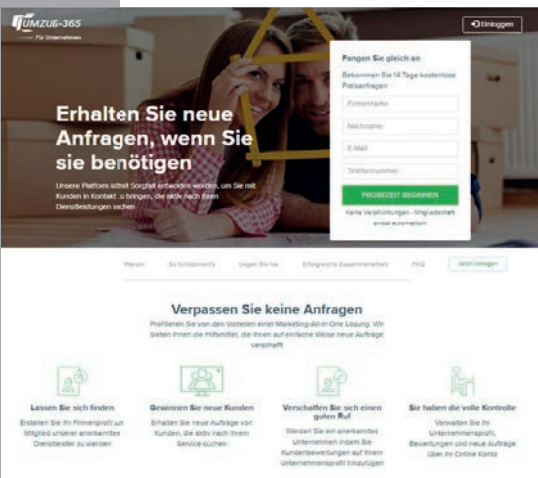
UMZUG-365
Für Unternehmen

Einloggen

Erhalten Sie neue Anfragen, wenn Sie sie benötigen

Unsere Plattform ist mit Sorgfalt entworfen worden, um Sie mit Kunden in Kontakt zu bringen, die aktiv nach Ihren Dienstleistungen suchen

Fangen Sie gleich an

Bekommen Sie 14 Tage kostenlose Preisanfragen

Firmenname

Nachname

E-Mail

Telefonnummer

PROBEZEIT BEGINNEN

Keine Verpflichtungen - Mitgliedschaft endet automatisch

Warum | So funktioniert's | Liegen Sie los | Erfolgreiche Zusammenarbeit | FAQ | Jetzt einloggen

Verpassen Sie keine Anfragen

Profitieren Sie von den Vorteilen einer Marketing-All-in-One Lösung. Wir bieten Ihnen die Hilfsmittel, die Ihnen auf einfache Weise neue Aufträge verschafft

Lassen Sie sich finden
Erstellen Sie Ihr Firmenprofil um Mitglied unserer anerkannten Dienstleister zu werden

Gewinnen Sie neue Kunden
Erhalten Sie neue Aufträge von Kunden, die aktiv nach Ihrem Service suchen

Verschaffen Sie sich einen guten Ruf
Werden Sie ein anerkanntes Unternehmen indem Sie Kundenbewertungen auf Ihrem Unternehmensprofil hinzufügen

Sie haben die volle Kontrolle
Verwalten Sie Ihr Unternehmensprofil, Bewertungen und neue Aufträge über Ihr Online Konto